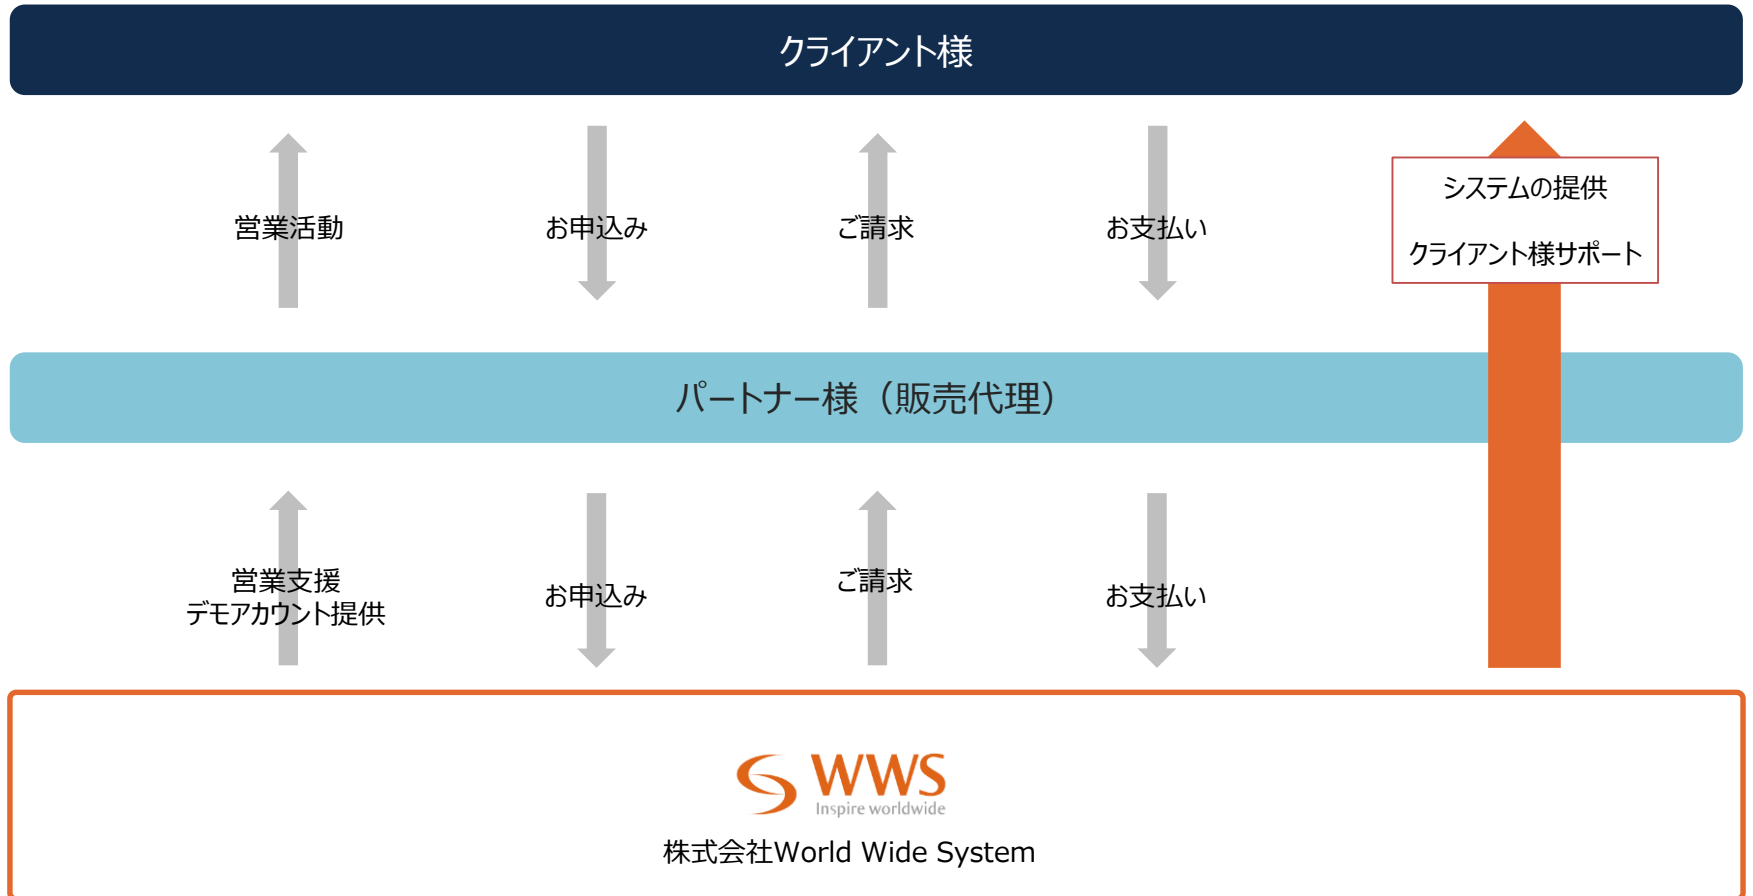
クライアント様

営業活動

お申込み

ご請求

お支払い

システムの提供

クライアント様サポート

パートナー様（販売代理）

営業支援
デモアカウント提供

お申込み

ご請求

お支払い

WWS
Inspire worldwide

株式会社World Wide System